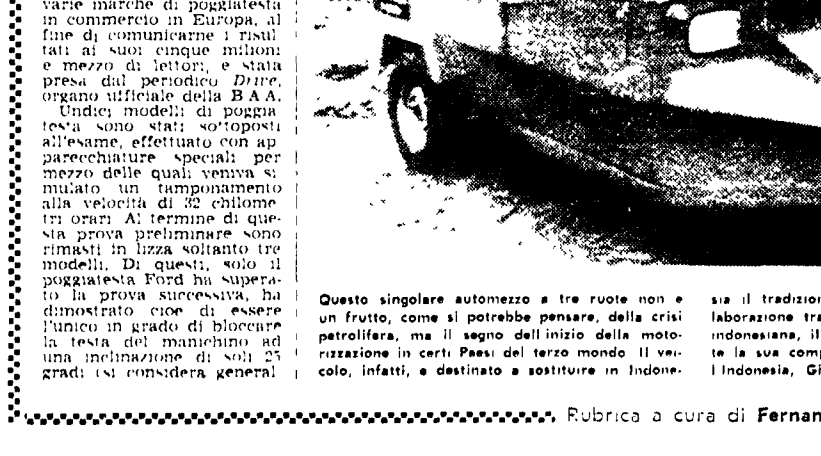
varie marche di poggiatesta in commercio in Europa, al fine di comunicarne i risultati ai suoi cinque milioni e mezzo di lettori, è stata presa dal periodico Drive, organo ufficiale della B A A.

Undici modelli di poggiatesta sono stati sottoposti all'esame, effettuato con apparecchiature speciali per mezzo delle quali veniva simulato un tamponamento alla velocità di 32 chilometri orari. Al termine di questa prova preliminare sono rimasti in lizza soltanto tre modelli. Di questi, solo il poggiatesta Ford ha superato la prova successiva, ha dimostrato cioè di essere l'unico in grado di bloccare la testa del manichino ad una inclinazione di soli 25 gradi (si considera general

Questo singolare automezzo a tre ruote non è un frutto, come si potrebbe pensare, della crisi petrolifera, ma il segno dell'inizio della motorizzazione in certi Paesi del terzo mondo. Il veicolo, infatti, è destinato a sostituire in Indone-

sia il tradizion laborazione tra indonesiana, il te la sua comp l'Indonesia, Gi

Rubrica a cura di Fernan